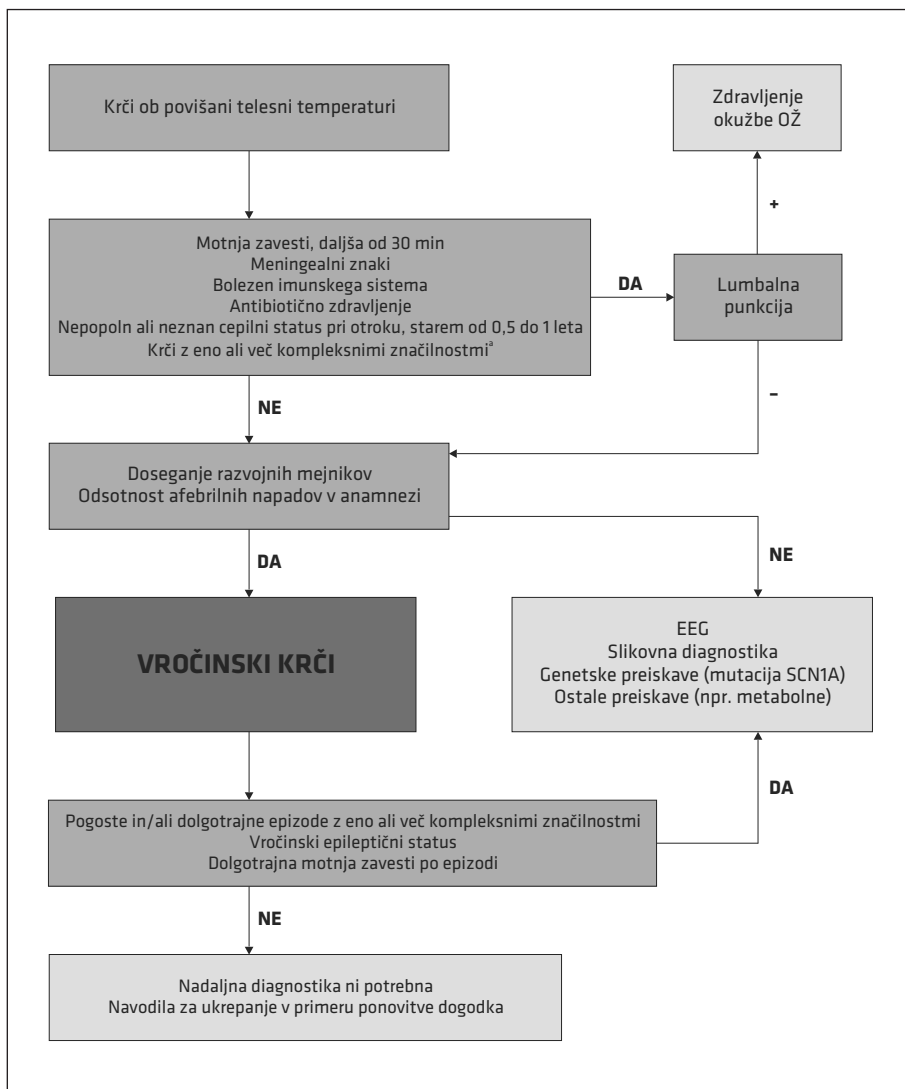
Krči ob povišani telesni temperaturi

Zdravljenje okužbe OŽ

+

Motnja zavesti, daljša od 30 min
Meningealni znaki
Bolezen imunskega sistema
Antibiotično zdravljenje
Nepopoln ali neznan cepilni status pri otroku, starem od 0,5 do 1 leta
Krči z eno ali več kompleksnimi značilnostmi$^a$

DA

Lumbalna punkcija

–

NE

Doseganje razvojnih mejnikov
Odsotnost afebrilnih napadov v anamnezi

NE

DA

VROČINSKI KRČI

EEG
Slikovna diagnostika
Genetske preiskave (mutacija SCN1A)
Ostale preiskave (npr. metabolne)

DA

Pogoste in/ali dolgotrajne epizode z eno ali več kompleksnimi značilnostmi
Vročinski epileptični status
Dolgotrajna motnja zavesti po epizodi

NE

Nadaljna diagnostika ni potrebna
Navodila za ukrepanje v primeru ponovitve dogodka